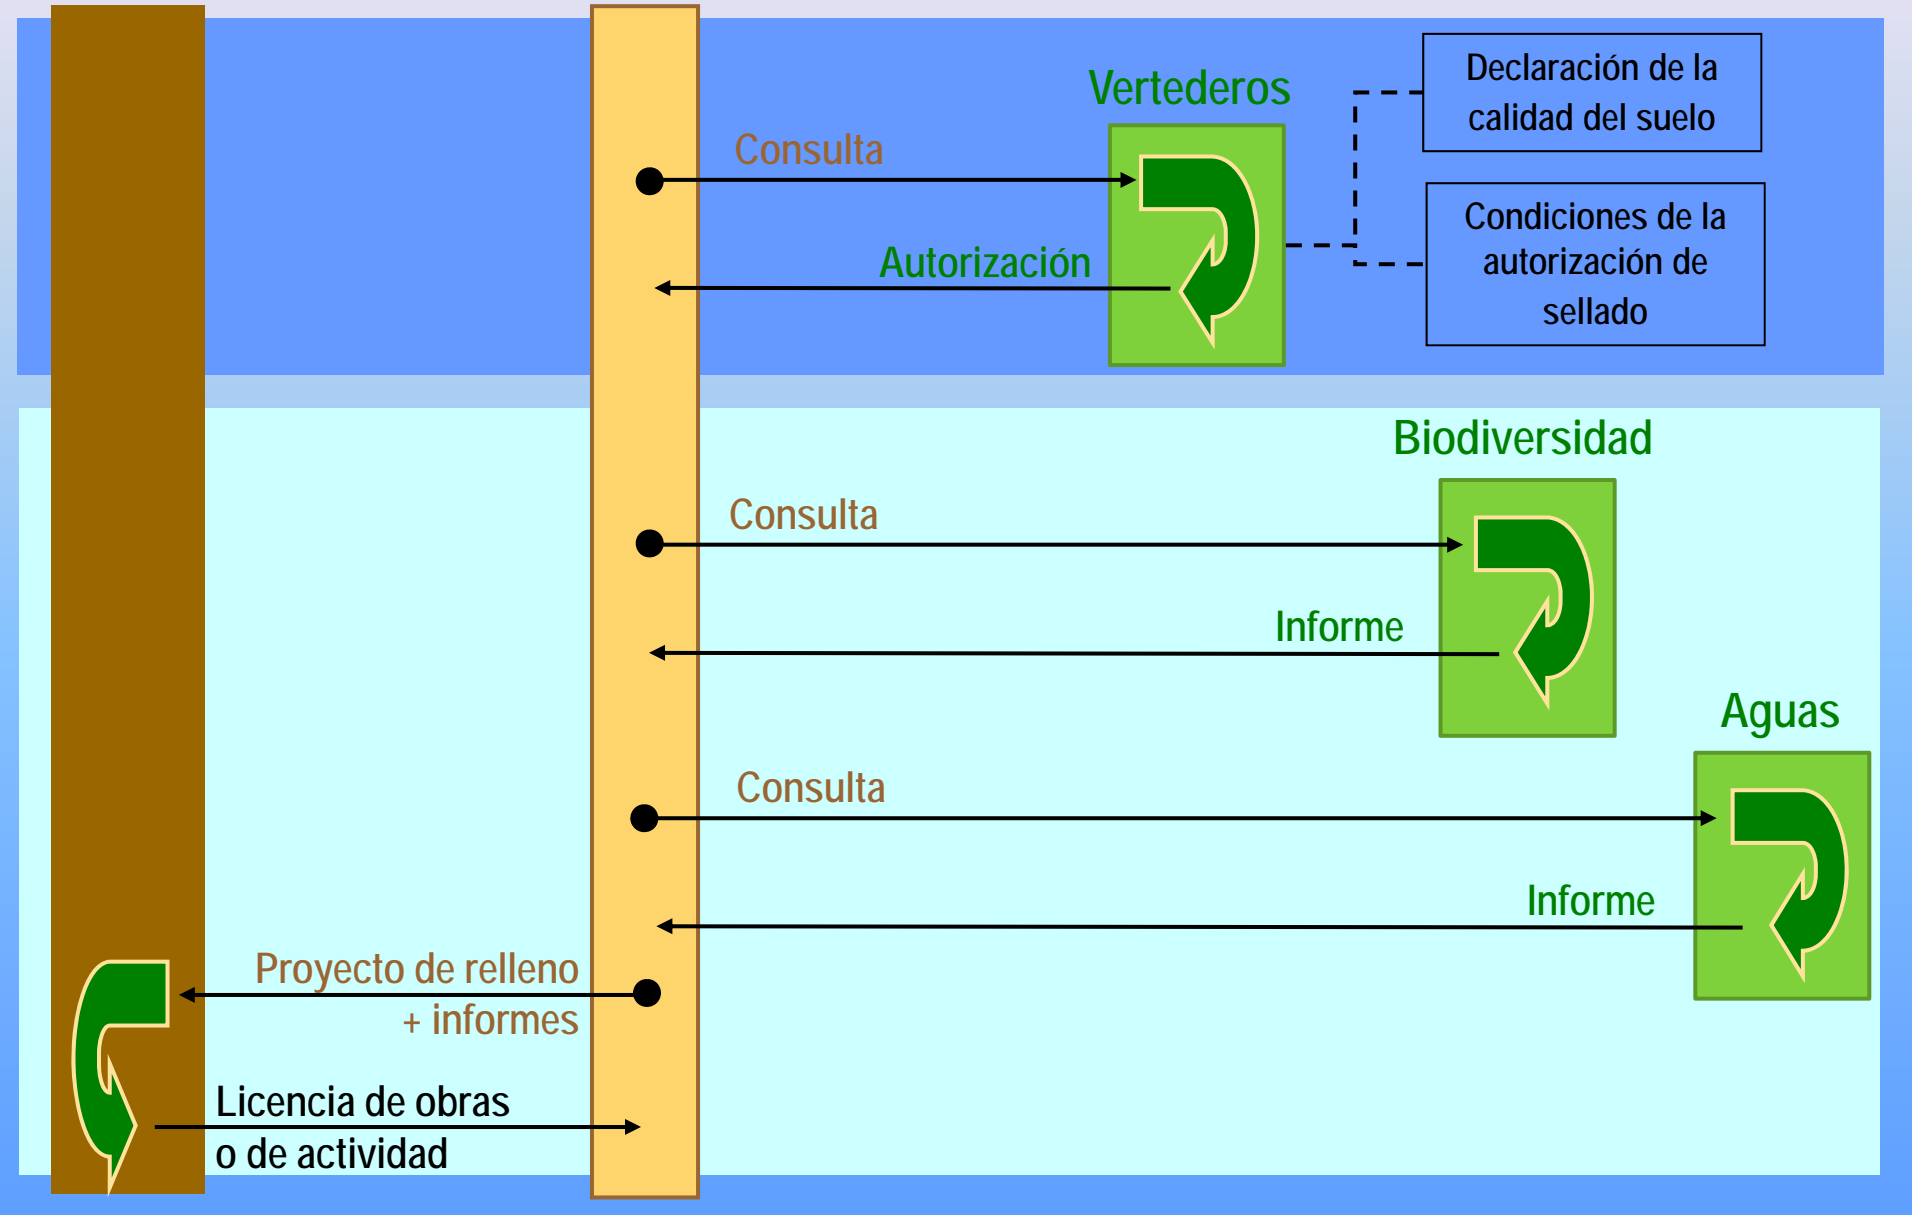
Vertederos

Declaración de la calidad del suelo

Consulta

Autorización

Condiciones de la autorización de sellado

Biodiversidad

Consulta

Informe

Aguas

Consulta

Informe

Proyecto de relleno + informes

Licencia de obras o de actividad